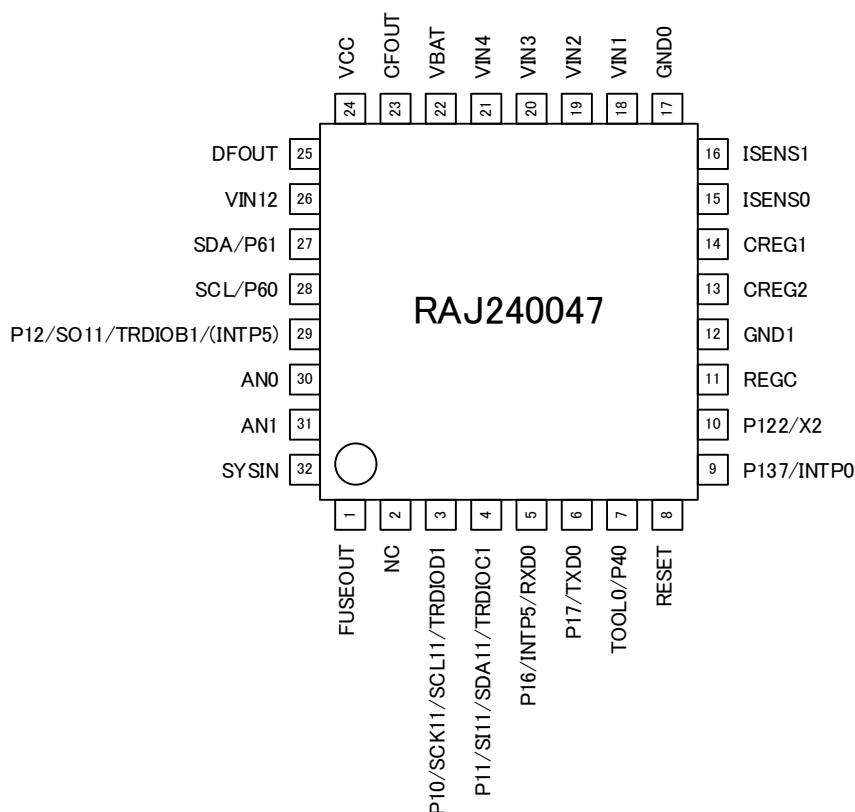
VCC 24
CFOUT 23
VBAT 22
VIN4 21
VIN3 20
VIN2 19
VIN1 18
GND0 17

DFOUT 25
VIN12 26
SDA/P61 27
SCL/P60 28
P12/SO11/TRDIOB1/(INTP5) 29
AN0 30
AN1 31
SYSIN 32

16 ISENS1
15 ISENS0
14 CREG1
13 CREG2
12 GND1
11 REGC
10 P122/X2
9 P137/INTP0

RAJ240047

1 FUSEOUT
2 NC
3 P10/SCK11/SCL11/TRDIOD1
4 P11/SI11/SDA11/TRDIOC1
5 P16/INTP5/RXD0
6 P17/TXD0
7 TOOL0/P40
8 RESET